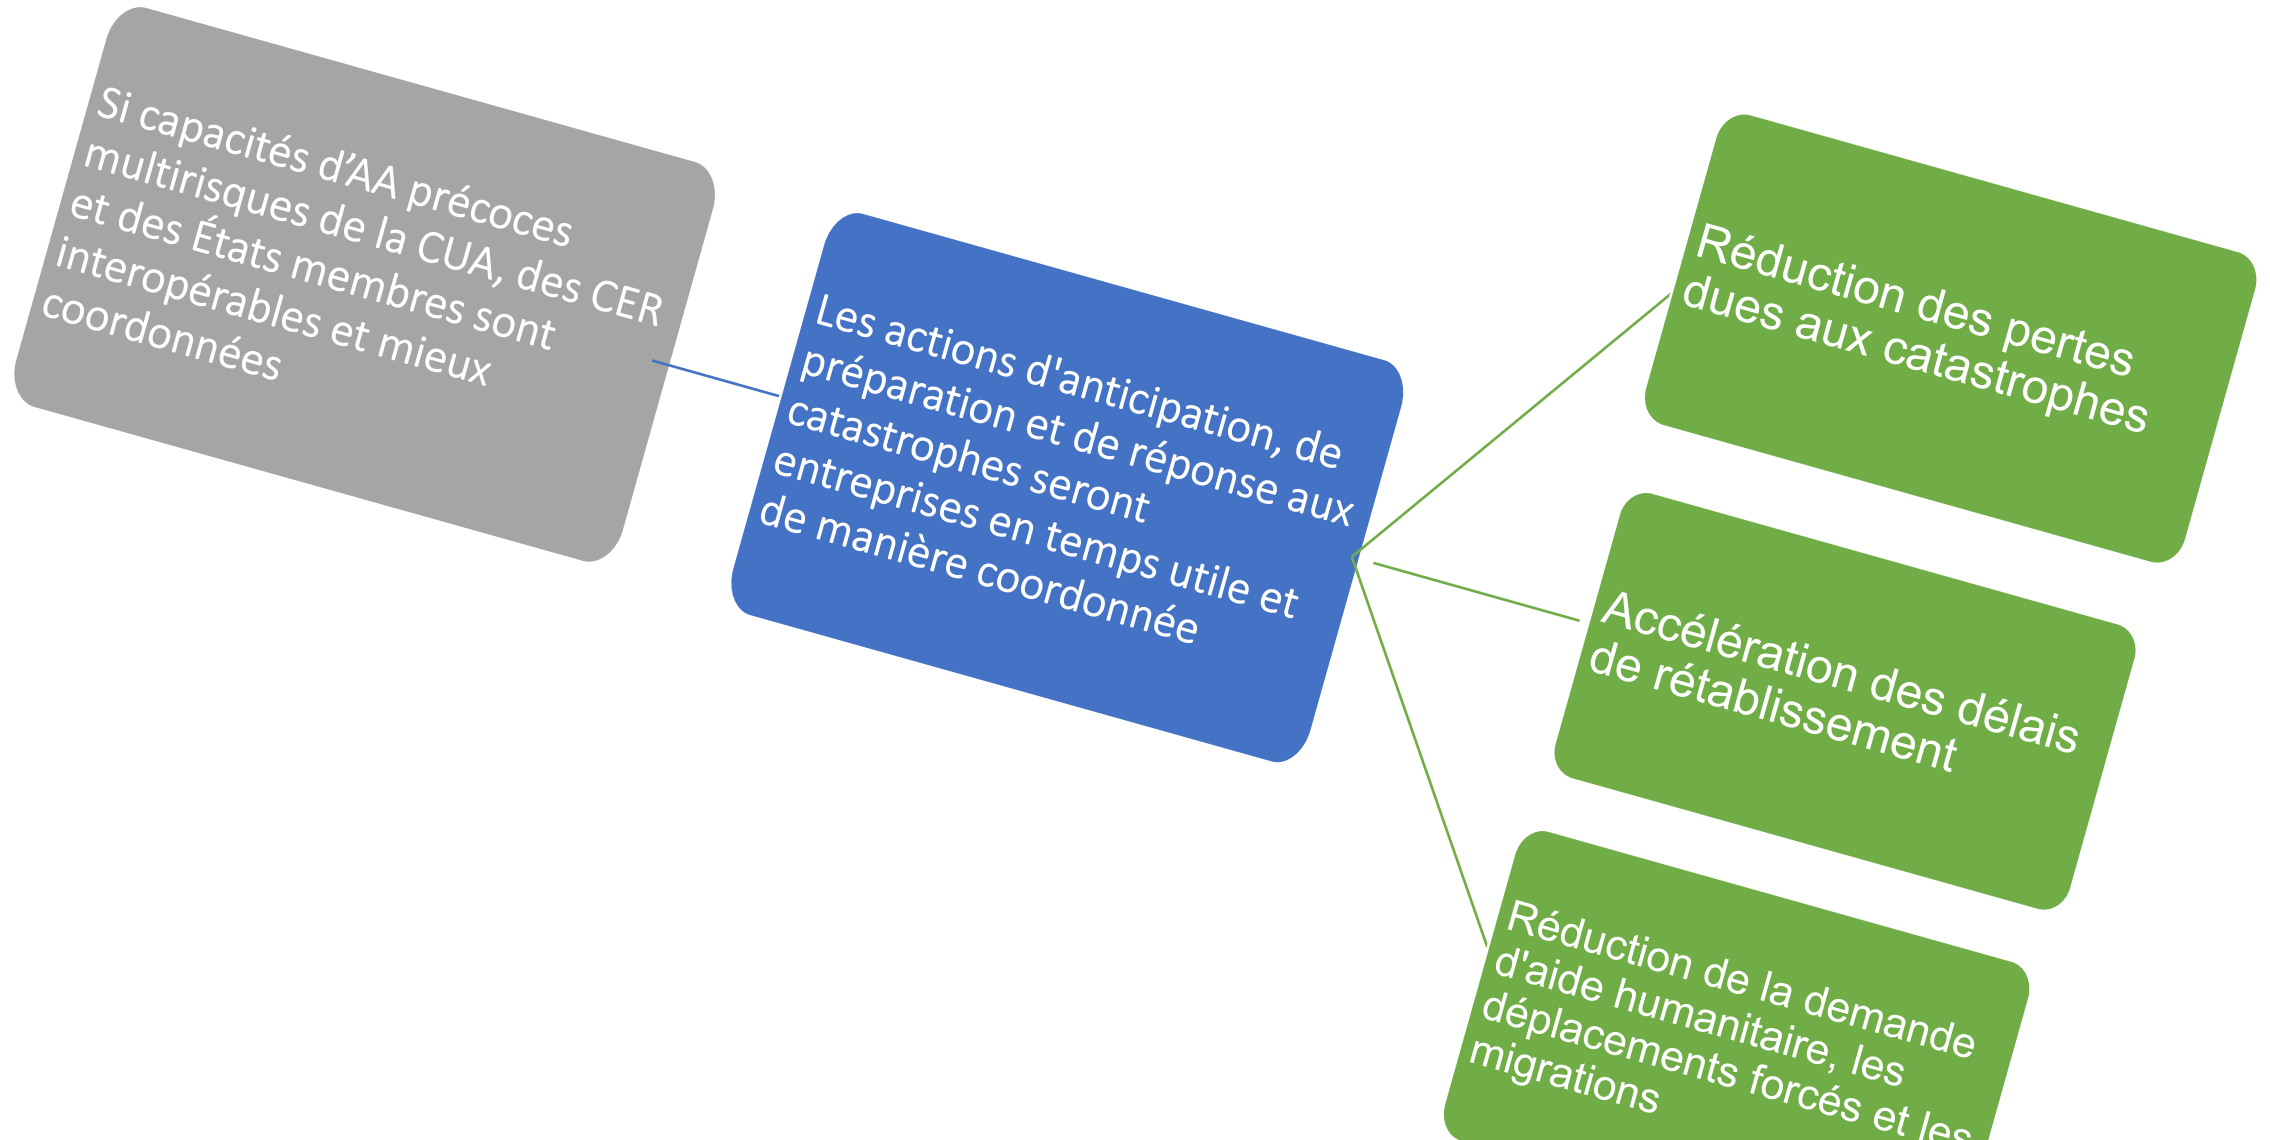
Si capacités d'AA précoces multirisques de la CUA, des CER et des États membres sont interopérables et mieux coordonnées

Les actions d'anticipation, de préparation et de réponse aux catastrophes seront entreprises en temps utile et de manière coordonnée

Réduction des pertes dues aux catastrophes

Accélération des délais de rétablissement

Réduction de la demande d'aide humanitaire, les déplacements forcés et les migrations